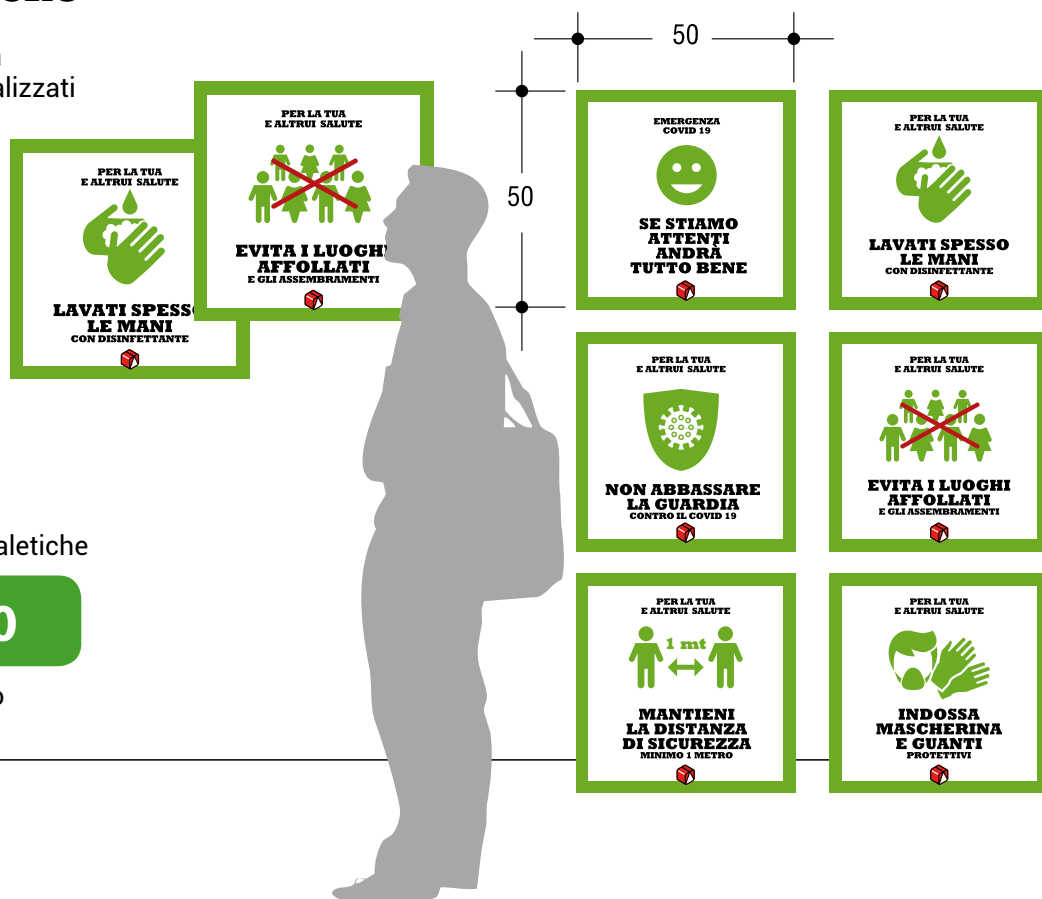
alizzati

PER LA TUA
E ALTRUI SALUTE
LAVATI SPESSO
LE MANI
CON DISINFETTANTE

PER LA TUA
E ALTRUI SALUTE
EVITA I LUOGHI
AFFOLLATI
E GLI ASSEMBRAMENTI

aletiche

0

50

50

EMERGENZA
COVID 19
SE STIAMO
ATTENTI
ANDRÀ
TUTTO BENE

PER LA TUA
E ALTRUI SALUTE
LAVATI SPESSO
LE MANI
CON DISINFETTANTE

PER LA TUA
E ALTRUI SALUTE
NON ABBASSARE
LA GUARDIA
CONTRO IL COVID 19

PER LA TUA
E ALTRUI SALUTE
EVITA I LUOGHI
AFFOLLATI
E GLI ASSEMBRAMENTI

PER LA TUA
E ALTRUI SALUTE
1 mt
MANTIENI
LA DISTANZA
DI SICUREZZA
MINIMO 1 METRO

PER LA TUA
E ALTRUI SALUTE
INDOSSA
MASCHERINA
E GUANTI
PROTETTIVI